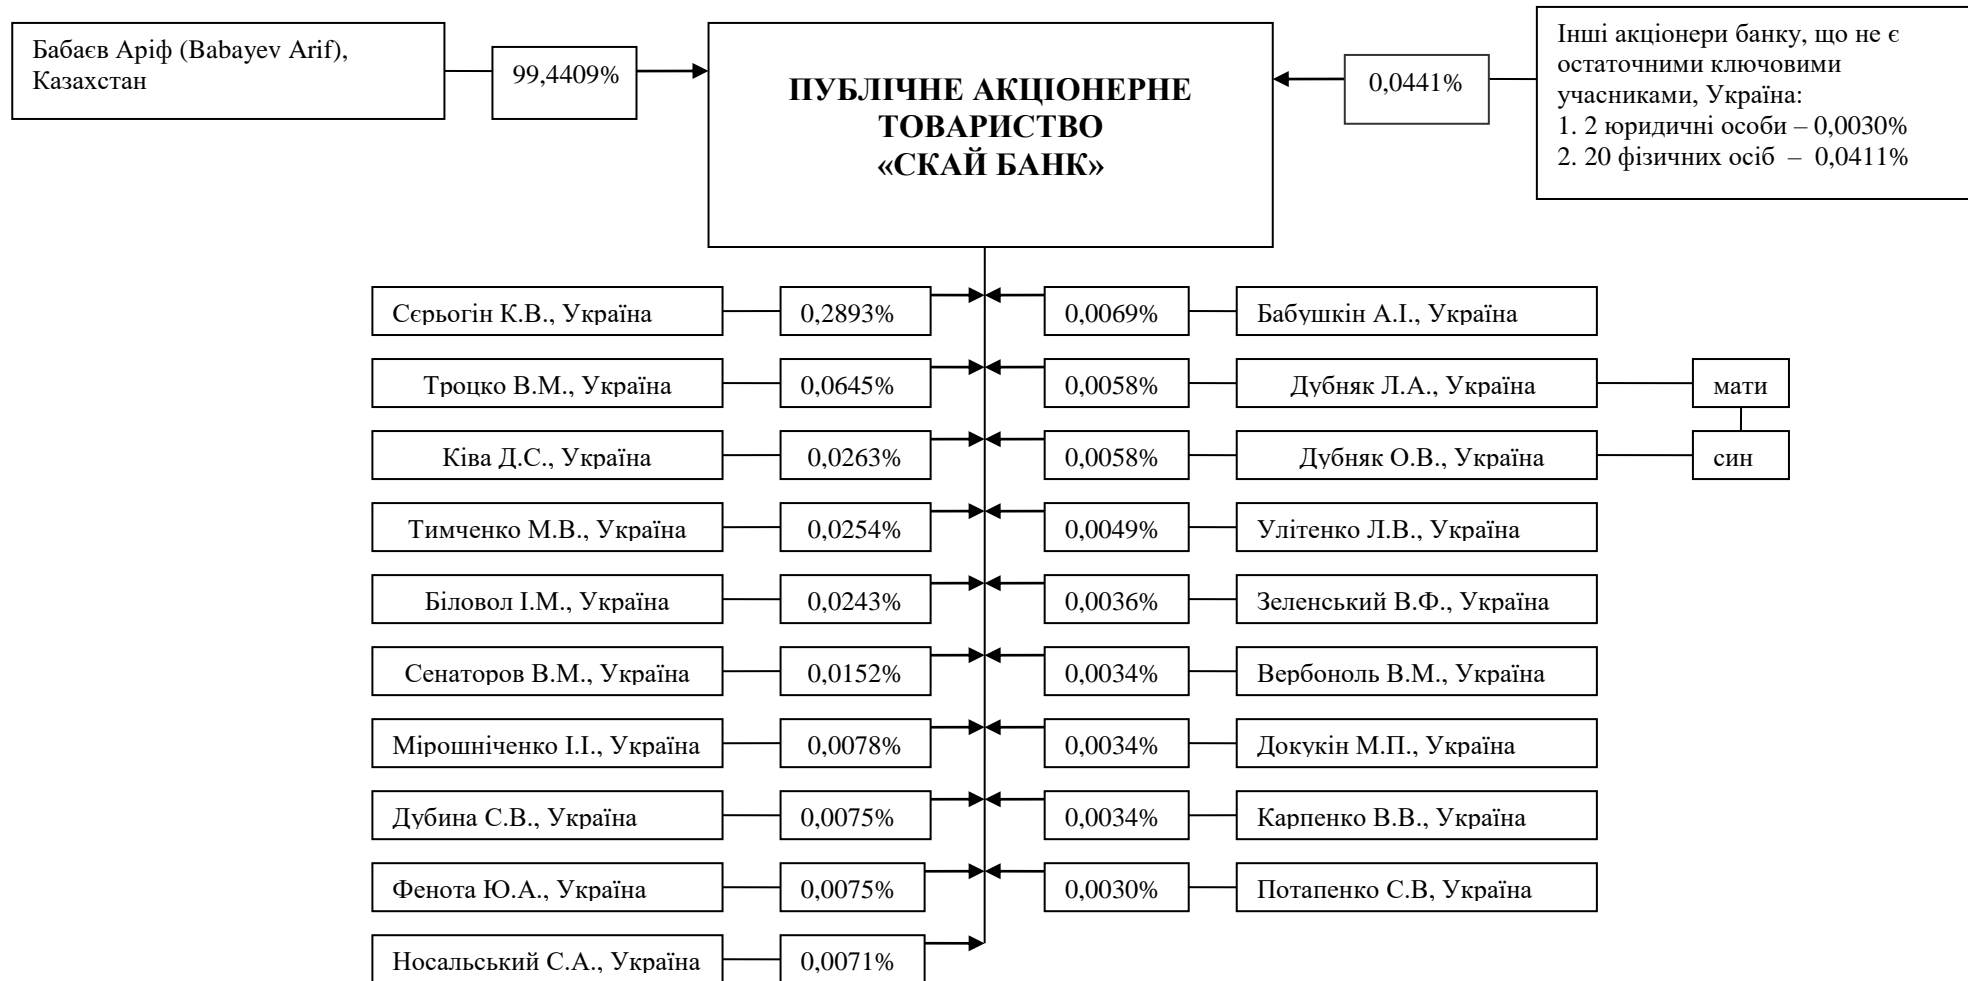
Бабаєв Аріф (Babayev Arif), Казахстан

99,4409%

ПУБЛІЧНЕ АКЦІОНЕРНЕ ТОВАРИСТВО «СКАЙ БАНК»

0,0441%

Інші акціонери банку, що не є остаточними ключовими учасниками, Україна:
1. 2 юридичні особи – 0,0030%
2. 20 фізичних осіб – 0,0411%

Сєрьогін К.В., Україна
0,2893%

Троцко В.М., Україна
0,0645%

Ківа Д.С., Україна
0,0263%

Тимченко М.В., Україна
0,0254%

Біловол І.М., Україна
0,0243%

Сенаторов В.М., Україна
0,0152%

Мірошніченко І.І., Україна
0,0078%

Дубина С.В., Україна
0,0075%

Фенота Ю.А., Україна
0,0075%

Носальський С.А., Україна
0,0071%

0,0069%
Бабушкін А.І., Україна

0,0058%
Дубняк Л.А., Україна
мати

0,0058%
Дубняк О.В., Україна
син

0,0049%
Улітенко Л.В., Україна

0,0036%
Зеленський В.Ф., Україна

0,0034%
Вербоноль В.М., Україна

0,0034%
Докукін М.П., Україна

0,0034%
Карпенко В.В., Україна

0,0030%
Потапенко С.В, Україна